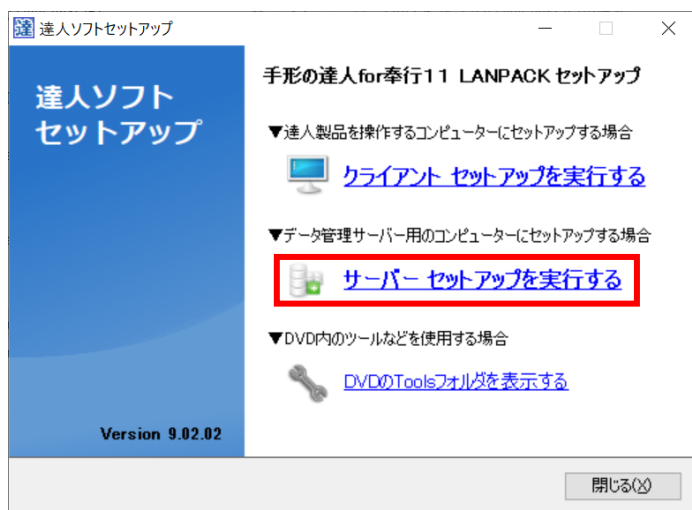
達 達人ソフトセットアップ

達人ソフト
セットアップ

手形の達人for奉行11 LANPACK セットアップ

▼達人製品を操作するコンピューターにセットアップする場合

クライアント セットアップを実行する

▼データ管理サーバー用のコンピューターにセットアップする場合

サーバー セットアップを実行する

▼DVD内のツールなどを使用する場合

DVDのToolsフォルダを表示する

Version 9.02.02

閉じる(X)